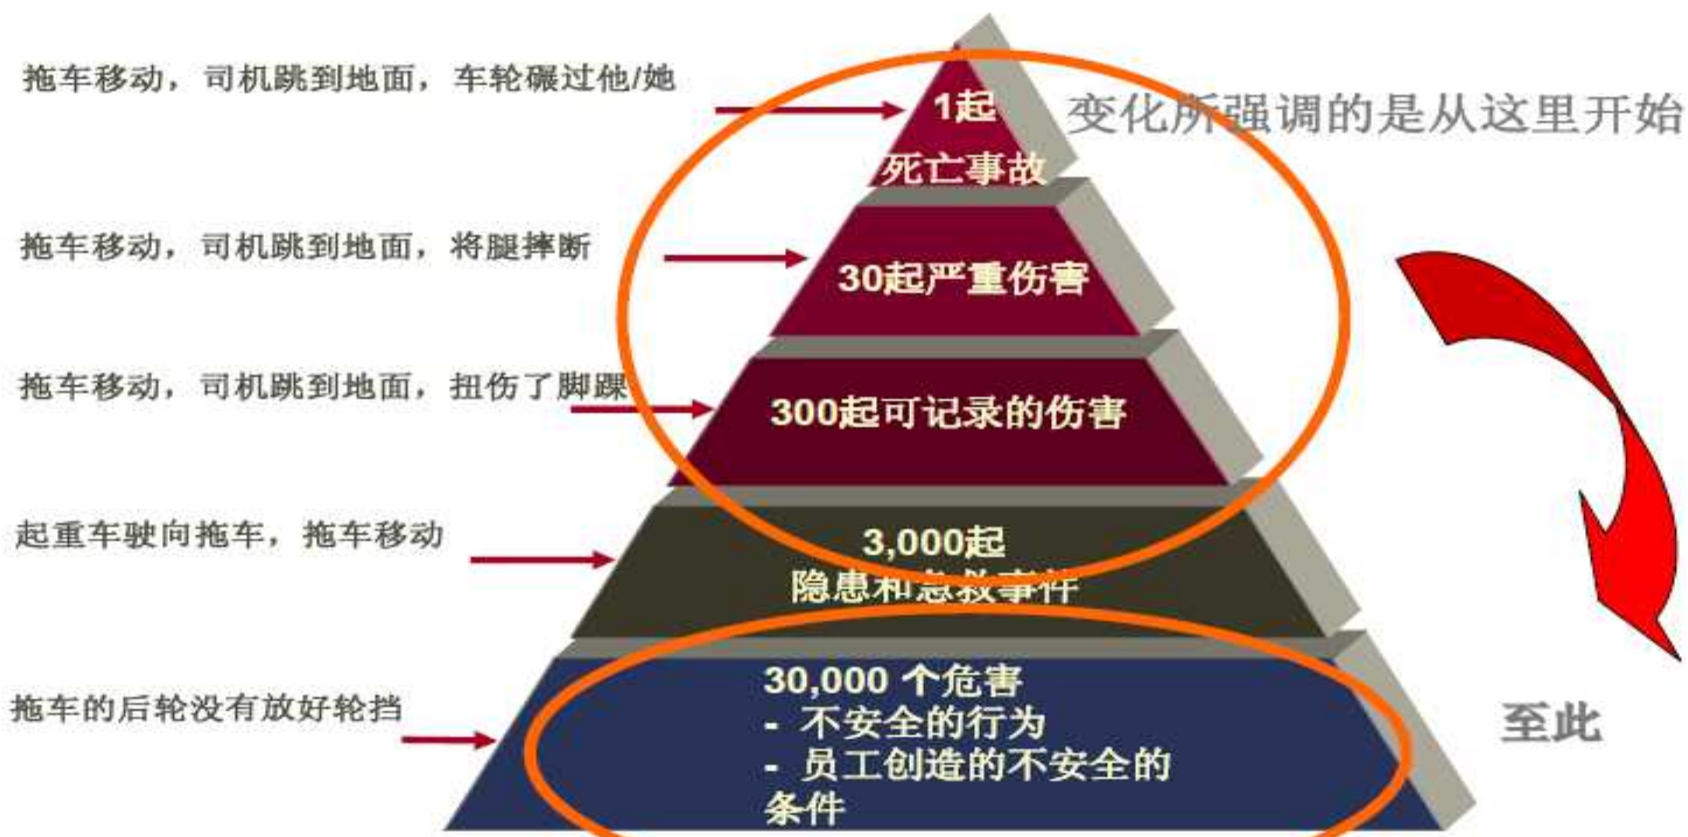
拖车移动，司机跳到地面，车轮碾过他/她

1起
死亡事故

变化所强调的是从这里开始

拖车移动，司机跳到地面，将腿摔断

30起严重伤害

拖车移动，司机跳到地面，扭伤了脚踝

300起可记录的伤害

起重车驶向拖车，拖车移动

3,000起
隐患和急救事件

拖车的后轮没有放好轮挡

30,000 个危害
- 不安全的行为
- 员工创造的不安全的条件

至此